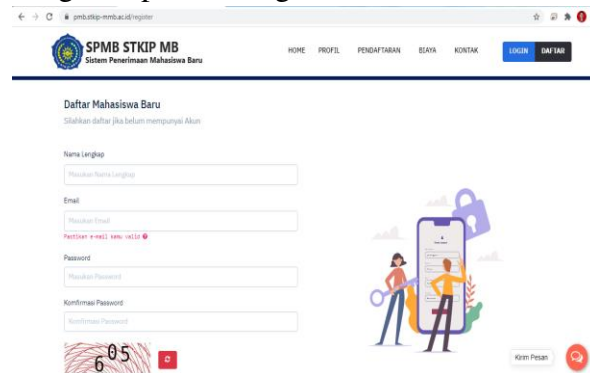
pmb.stkip-mmb.ac.id/register

SPMB STKIP MB
Sistem Penerimaan Mahasiswa Baru

HOME PROFIL PENDAFTARAN BIAYA KONTAK LOGIN DAFTAR

Daftar Mahasiswa Baru
Silahkan daftar jika belum mempunyai Akun

Nama Lengkap
Masukan Nama Lengkap

Email
Masukan Email
Pastikan e-mail kamu valid

Password
Masukan Password

Konfirmasi Password
Konfirmasi Password

605

Kirim Pesan